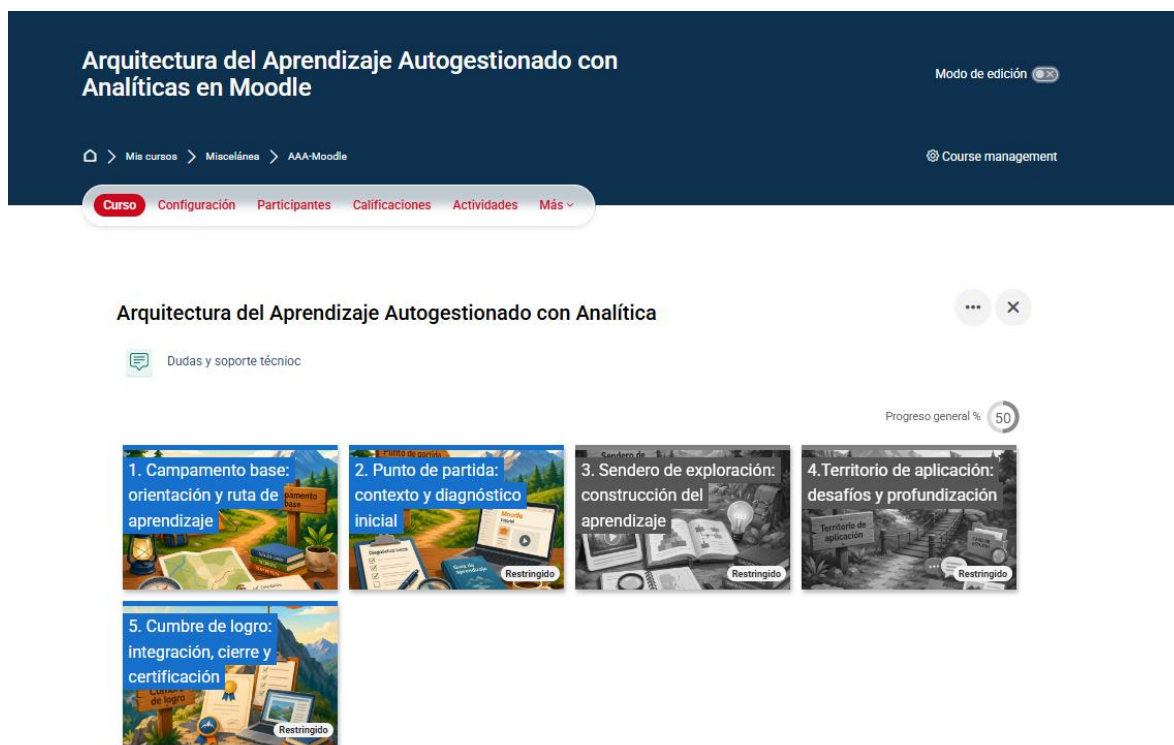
Arquitectura del Aprendizaje Autogestionado con Analíticas en Moodle

Modo de edición

Mis cursos > Miscelánea > AAA-Moodle

Course management

Curso Configuración Participantes Calificaciones Actividades Más

Arquitectura del Aprendizaje Autogestionado con Analítica

Dudas y soporte técnioc

Progreso general % 50

1. Campamento base: orientación y ruta de aprendizaje

2. Punto de partida: contexto y diagnóstico inicial

Restringido

3. Sendero de exploración: construcción del aprendizaje

Restringido

4.Territorio de aplicación: desafíos y profundización

Restringido

5. Cumbre de logro: integración, cierre y certificación

Restringido